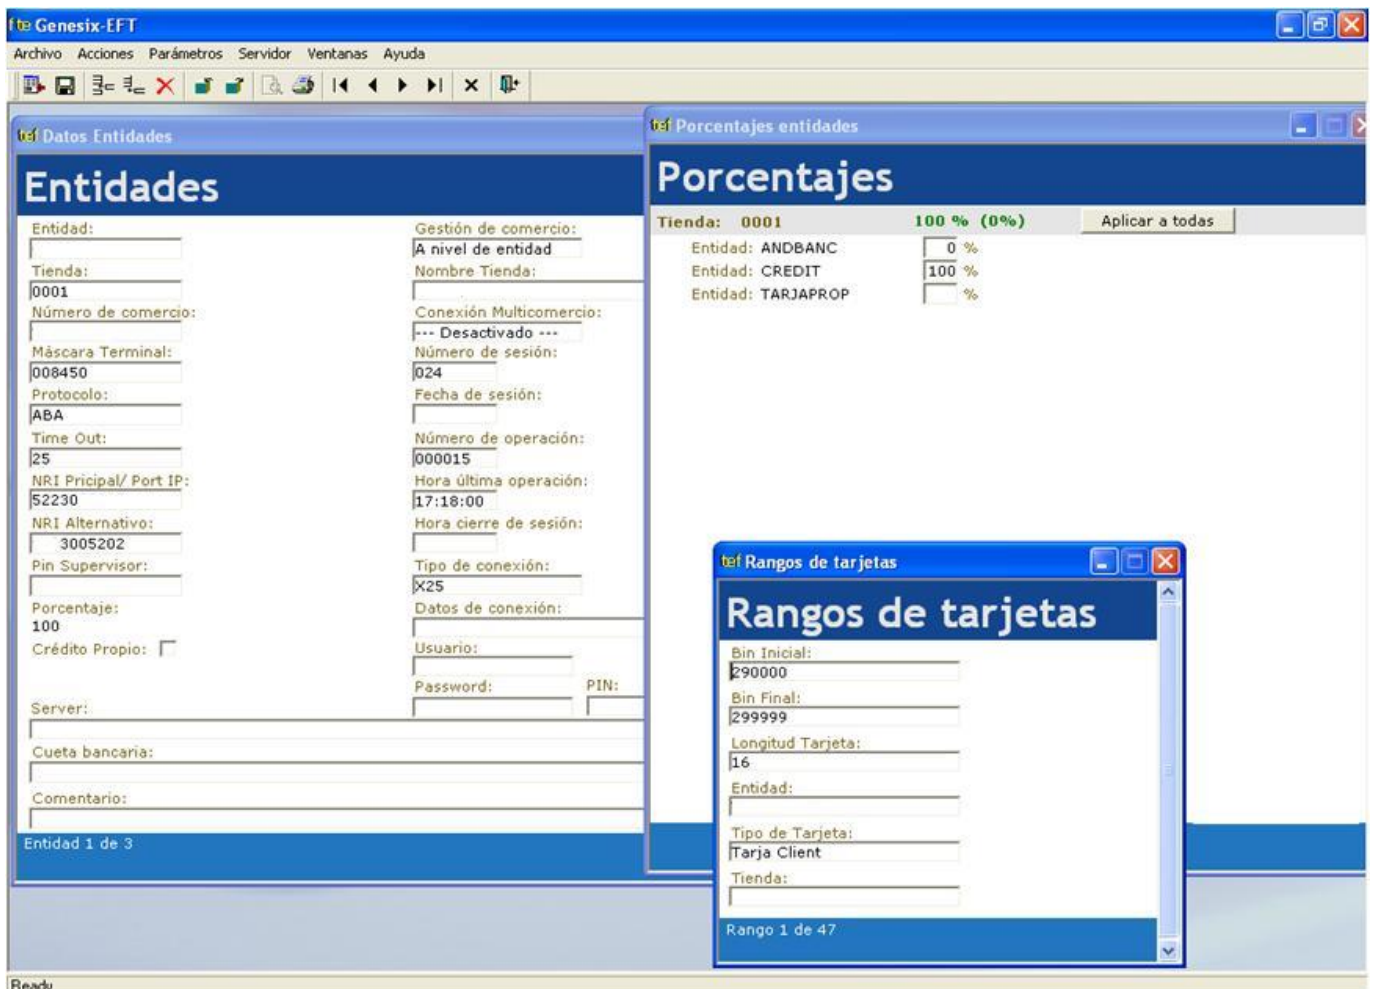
Genesix-EFT

Archivo Acciones Parámetros Servidor Ventanas Ayuda

Datos Entidades

Entidades

Entidad:

Tienda:
0001

Número de comercio:

Máscara Terminal:
008450

Protocolo:
ABA

Time Out:
25

NRI Pricipal/ Port IP:
52230

NRI Alternativo:
3005202

Pin Supervisor:

Porcentaje:
100

Crédito Propio:

Gestión de comercio:
A nivel de entidad

Nombre Tienda:

Conexión Multicomercio:
--- Desactivado ---

Número de sesión:
024

Fecha de sesión:

Número de operación:
000015

Hora última operación:
17:18:00

Hora cierre de sesión:

Tipo de conexión:
X25

Datos de conexión:

Usuario:

Password:

PIN:

Server:

Cueta bancaria:

Comentario:

Entidad 1 de 3

Porcentajes entidades

Porcentajes

Tienda: 0001 100 % (0%) Aplicar a todas

Entidad: ANDBANC 0 %
Entidad: CREDIT 100 %
Entidad: TARJAPROP %

Rangos de tarjetas

Rangos de tarjetas

Bin Inicial:
290000

Bin Final:
299999

Longitud Tarjeta:
16

Entidad:

Tipo de Tarjeta:
Tarja Client

Tienda:

Rango 1 de 47

Ready